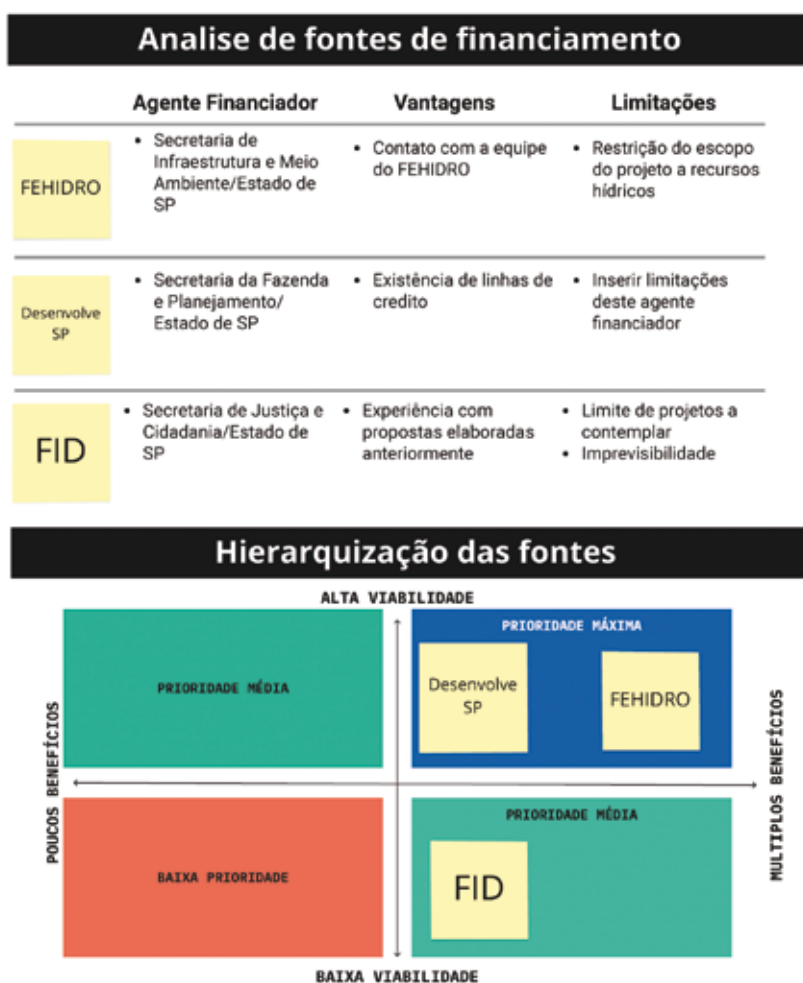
Analise de fontes de financiamento

| | Agente Financiador | Vantagens | Limitações |
|---|---|---|---|
| FEHIDRO | • Secretaria de Infraestrutura e Meio Ambiente/Estado de SP | • Contato com a equipe do FEHIDRO | • Restrição do escopo do projeto a recursos hídricos |
| Desenvolve SP | • Secretaria da Fazenda e Planejamento/ Estado de SP | • Existência de linhas de credito | • Inserir limitações deste agente financiador |
| FID | • Secretaria de Justiça e Cidadania/Estado de SP | • Experiência com propostas elaboradas anteriormente | • Limite de projetos a contemplar<br>• Imprevisibilidade |

Hierarquização das fontes

ALTA VIABILIDADE

PRIORIDADE MÉDIA

PRIORIDADE MÁXIMA

Desenvolve SP

FEHIDRO

POUCOS BENEFÍCIOS

MULTIPLOS BENEFÍCIOS

BAIXA PRIORIDADE

PRIORIDADE MÉDIA

FID

BAIXA VIABILIDADE